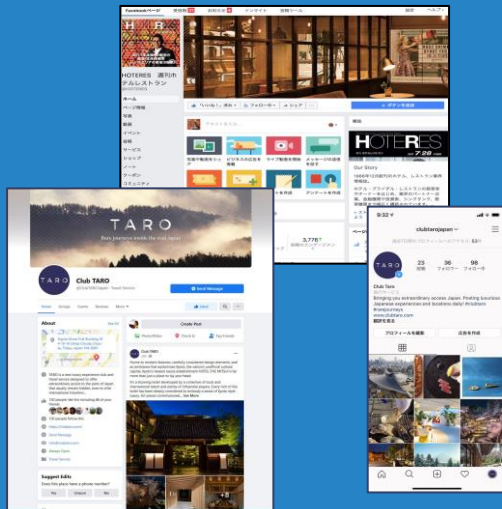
Facebookページ
HOTERES 週刊ホテルレストラン
ホーム
ページ情報
写真
動画
イベント
投稿
サービス
ショップ
ノート
クーポン
コミュニティ
「いいね！」済み
フォロー中
シェア
ボタンを追加
Our Story
HOTERES
7・28
3,776
TARO
Club TARO
Send Message
About
Create Post
Suggest Edits
Yes
Unsure
No
9:32
clubtarojapan
Club Taro
23
96
96
プロフィールを編集
広告を作成